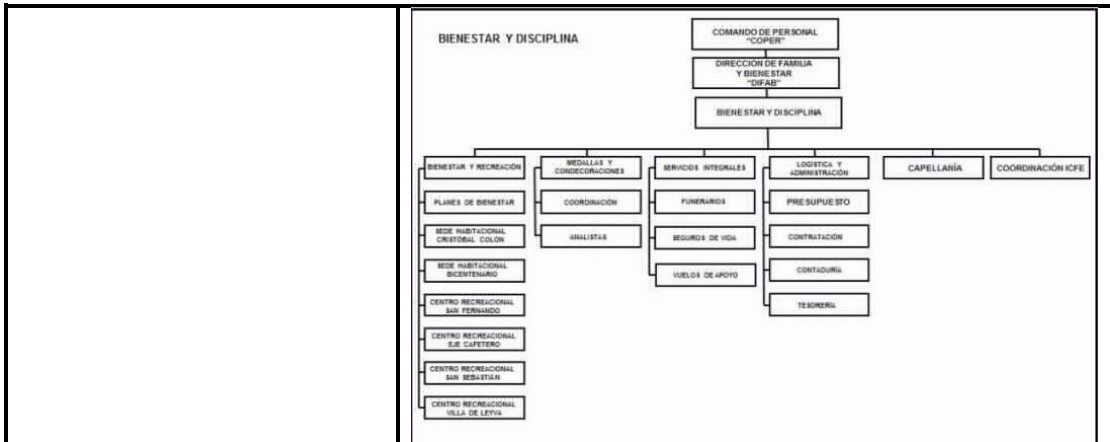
BIENESTAR Y DISCIPLINA

COMANDO DE PERSONAL "COPER"

DIRECCIÓN DE FAMILIA Y BIENESTAR "DIFAB"

BIENESTAR Y DISCIPLINA

BIENESTAR Y RECREACIÓN

PLANES DE BIENESTAR

SEDE HABITACIONAL CRISTOBAL COLON

SEDE HABITACIONAL BICENTENARIO

CENTRO RECREACIONAL SAN FERNANDO

CENTRO RECREACIONAL EJE CAFETERO

CENTRO RECREACIONAL SAN SEBASTIAN

CENTRO RECREACIONAL VILLA DE LEYVA

MEDALLAS Y CONDECORACIONES

COORDINACIÓN

ANALISTAS

SERVICIOS INTEGRALES

FUNERARIOS

SEGUROS DE VIDA

VUELOS DE APOYO

LOGÍSTICA Y ADMINISTRACIÓN

PRESUPUESTO

CONTRATACIÓN

CONTADURÍA

TESORERÍA

CAPELLANÍA

COORDINACIÓN ICFE